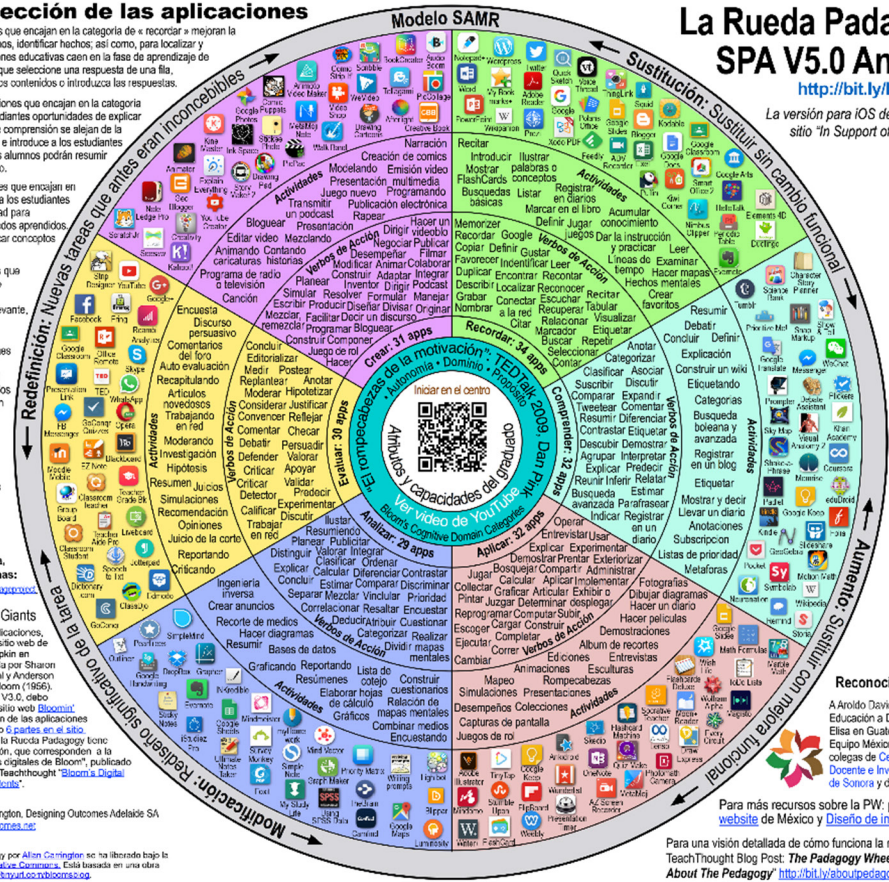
elección de las aplicaciones

La Rueda Pada
SPA V5.0 An

http://bit.ly/

La versión para iOS de
sitio "In Support of

Modelo SAMR

Sustitución: Sustituir sin cambio funcional

Aumento: Sustituir con mejora funcional

Modificación: Rediseño significativo de la tarea

Redefinición: Nuevas tareas que antes eran inconcebibles

"El rompecabezas de la motivación", TEDTalk 2009, Dan Pink
Autonomía · Dominio · Propósito

Iniciar en el centro

Atributos y capacidades del graduado

Ver vídeo de YouTube

Bloom's Cognitive Domain Categories

Recordar: 34 apps
Comprender: 32 apps
Aplicar: 32 apps
Analizar: 29 apps
Evaluar: 30 apps
Crear: 31 apps

Actividades
Verbos de Acción

Recitar
Introducir
Ilustrar palabras o conceptos
Mostrar FlashCards
Registrar en diarios
Busquedas básicas
Listar
Marcar en el libro
Memorizer
Recordar
Google
Copiar
Definir
Gustar
Favorecer
Identificar
Leer
Duplicar
Encontrar
Recontar
Describir
Localizar
Reconocer
Grabar
Conectar a la red
Escuchar
Nombrar
Recuperar
Relacionar
Citar
Marcar
Subrayar
Recitar
Tabular
Visualizar
Etiquetar
Repetir
Seleccionar
Contar
Acumular conocimiento
Definir
Jugar juegos
Por de la instrucción y practicar
Leer
Líneas de tiempo
Examinar
Hacer mapas
Hechos mentales
Crear favoritos

Anotar
Categorizar
Clasificar
Asociar
Suscribir
Discutir
Comparar
Expandir
Tweetear
Comentar
Resumir
Diferenciar
Contrastar
Etiquetar
Descubir
Demostrar
Interpretar
Agrupar
Predecir
Explicar
Relatar
Reunir
Inferir
Estimar
Busqueda avanzada
Parafrasear
Indicar
Registrar
Traducir
en un diario
Resumir
Debatir
Definir
Concluir
Explicación
Construir un wiki
Etiquetando
Categorías
Busqueda boleana y avanzada
Registrar en un blog
Etiquetar
Mostrar y decir
Llevar un diario
Anotaciones
Subscripción
Listas de prioridad
Metaforas

Operar
Entrevistar
Usar
Explicar
Experimentar
Demostrar
Prentar
Exteriorizar
Bosquejar
Compartir
Administrar
Juzgar
Calcular
Aplicar
Implementar
Collectar
Grafiar
Articular
Exhibir o
Pintar
Juzgar
Determinar
desplegar
Reprogramar
Computar
Subir
Escoger
Cargar
Construir
Ejecutar
Completar
Correr
Verificar
Cambiar
Ediciones
Esculturas
Animaciones
Fotografías
Dibujar diagramas
Hacer un diario
Hacer películas
Demostraciones
Álbum de recortes
Entrevistas
Mapeo
Rompecabezas
Simulaciones
Presentaciones
Desempeños
Colecciones
Capturas de pantalla
Juegos de rol

Ilustrar
Resumiendo
Publicar
Planear
Distinguir
Valorar
Integrar
Explicar
Clasificar
Ordenar
Concluir
Calcular
Diferenciar
Contrastar
Estimar
Comparar
Determinar
Separar
Mezclar
Vincular
Prioridad
Correlacionar
Resaltar
Encuestar
Deducir
Atribuir
Cuestionar
Categorizar
Realizar
Dividir
mapas mentales
Ingeniería inversa
Crear anuncios
Recorte de medios
Hacer diagramas
Resumir
Bases de datos
Graficando
Reportando
Resúmenes
Lista de cotejo
Construir cuestionarios
Elaborar hojas de cálculo
Relación de mapas mentales
Gráficos
Combinar medios
Encuestando

Concluir
Editorializar
Medir
Postear
Replantear
Anotar
Moderar
Hipotetizar
Considerar
Justificar
Comentar
Reflejar
Convencer
Checar
Debatir
Persuadir
Defender
Valorar
Criticar
Apoyar
Validar
Criticar
Predecir
Detectar
Calificar
Experimentar
Trabajar en red
Encuesta
Discurso persuasivo
Comentarios del foro
Auto evaluación
Recapitulando
Artículos novedosos
Trabajando en red
Moderando
Investigación
Hipótesis
Resumen
Juicios
Simulaciones
Recomendación
Opiniones
Juicio de la corte
Reportando
Criticando

Narración
Creación de comics
Modelando
Emisión video multimedia
Presentación
Juego nuevo
Programando
Transmitir un podcast
Publicación electrónica
Rapear
Bloguear
Presentación
Hacer un videoblo
Editar video
Mezclando
Animando
Contando historias
caricaturas
Programa de radio o televisión
Canción
Dirigir
Negociar
Publicar
Desempeñar
Filmar
Modificar
Animar
Colaborar
Construir
Adaptar
Integrar
Inventor
Dirigir
Podcast
Planear
Simular
Resolver
Programar
Manejar
Escribir
Producir
Diseñar
Divisar
Originar
Mezclar, remezclar
Facilitar
Decir un discurso
Construir
Componer
Programar
Bloguear
Juego de rol
Hacer

Reconoc
A Aroldo David
Educación a D
Elisa en Guate
Equipo Méxic
colegas de Ce
Docente e Inv
de Sonora y d

Para más recursos sobre la PW:
website de México y Diseño de in

Para una visión detallada de cómo funciona la
TeachThought Blog Post: The Padagogy Whee
About The Pedagogy" http://bit.ly/aboutpadagog

s que encajan en la categoría de « recordar » mejoran la nos, identificar hechos; así como, para localizar y educativas caen en la fase de aprendizaje de e seleccione una respuesta de una fila, contenidos o introduzca las respuestas.

iones que encajan en la categoría tudiantes oportunidades de explicar comprensión se alejan de la e introduce a los estudiantes alumnos podrán resumir

que encajan en os estudiantes ad para dos aprendidos. icar conceptos

que

evante,

Giants
licaciones,
sitio web de
pkin en
ía por Sharon
l y Anderson
loom (1956).
V3.0, debo
a Rueda Padagogy
sitio web Bloomin'
de las aplicaciones
6 partes en el sitio.
Rueda Padagogy tiene
ón, que corresponden a la
digitales de Bloom", publicado
Teachthought "Bloom's Digital

ngton, Designing Outcomes Adelaide SA
comes.net

y por Allan Carrington se ha liberado bajo la
tive Commons. Está basada en una obra
yurl.com/bloomsblog.